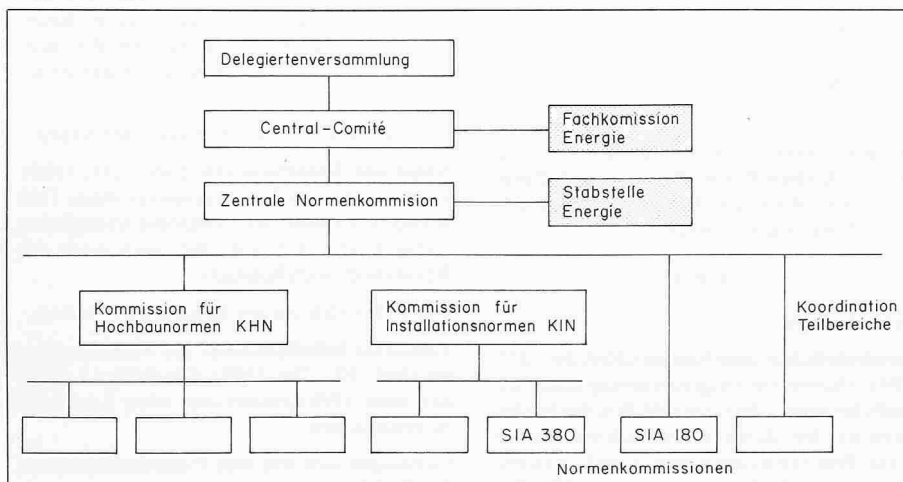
Delegiertenversammlung

Central-Comité

Fachkomission Energie

Zentrale Normenkommision

Stabstelle Energie

Kommission für Hochbaunormen KHN

Kommission für Installationsnormen KIN

Koordination Teilbereiche

SIA 380

SIA 180

Normenkommissionen